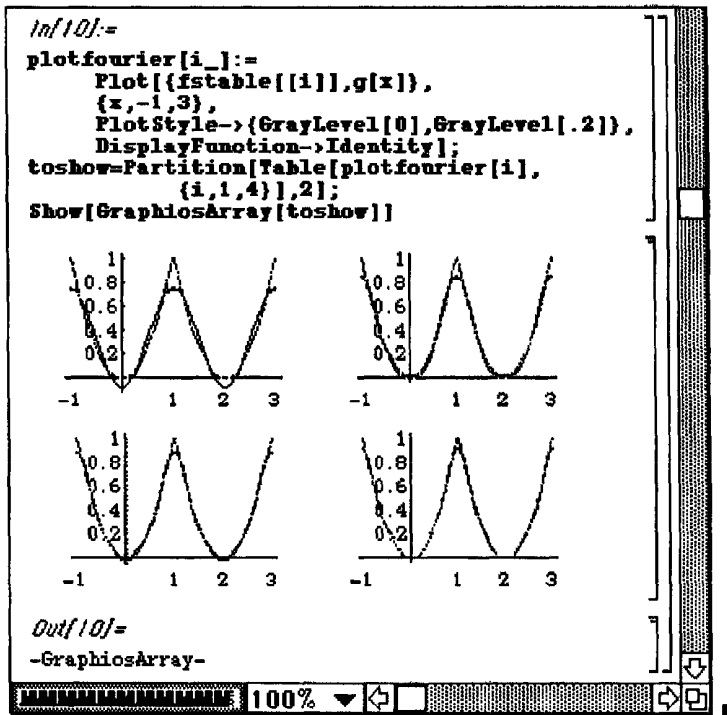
In[10]:=

plotfourier[i_]:=
Plot[{fstable[[i]],g[x]},
{x,-1,3},
PlotStyle->{GrayLevel[0],GrayLevel[.2]},
DisplayFunction->Identity];
toshow=Partition[Table[plotfourier[i],
{i,1,4}],2];
Show[GraphicsArray[toshow]]

1
0.8
0.6
0.4
0.2
-1 1 2 3

1
0.8
0.6
0.4
0.2
-1 1 2 3

1
0.8
0.6
0.4
0.2
-1 1 2 3

1
0.8
0.6
0.4
0.2
-1 1 2 3

Out[10]=

-GraphicsArray-

100%